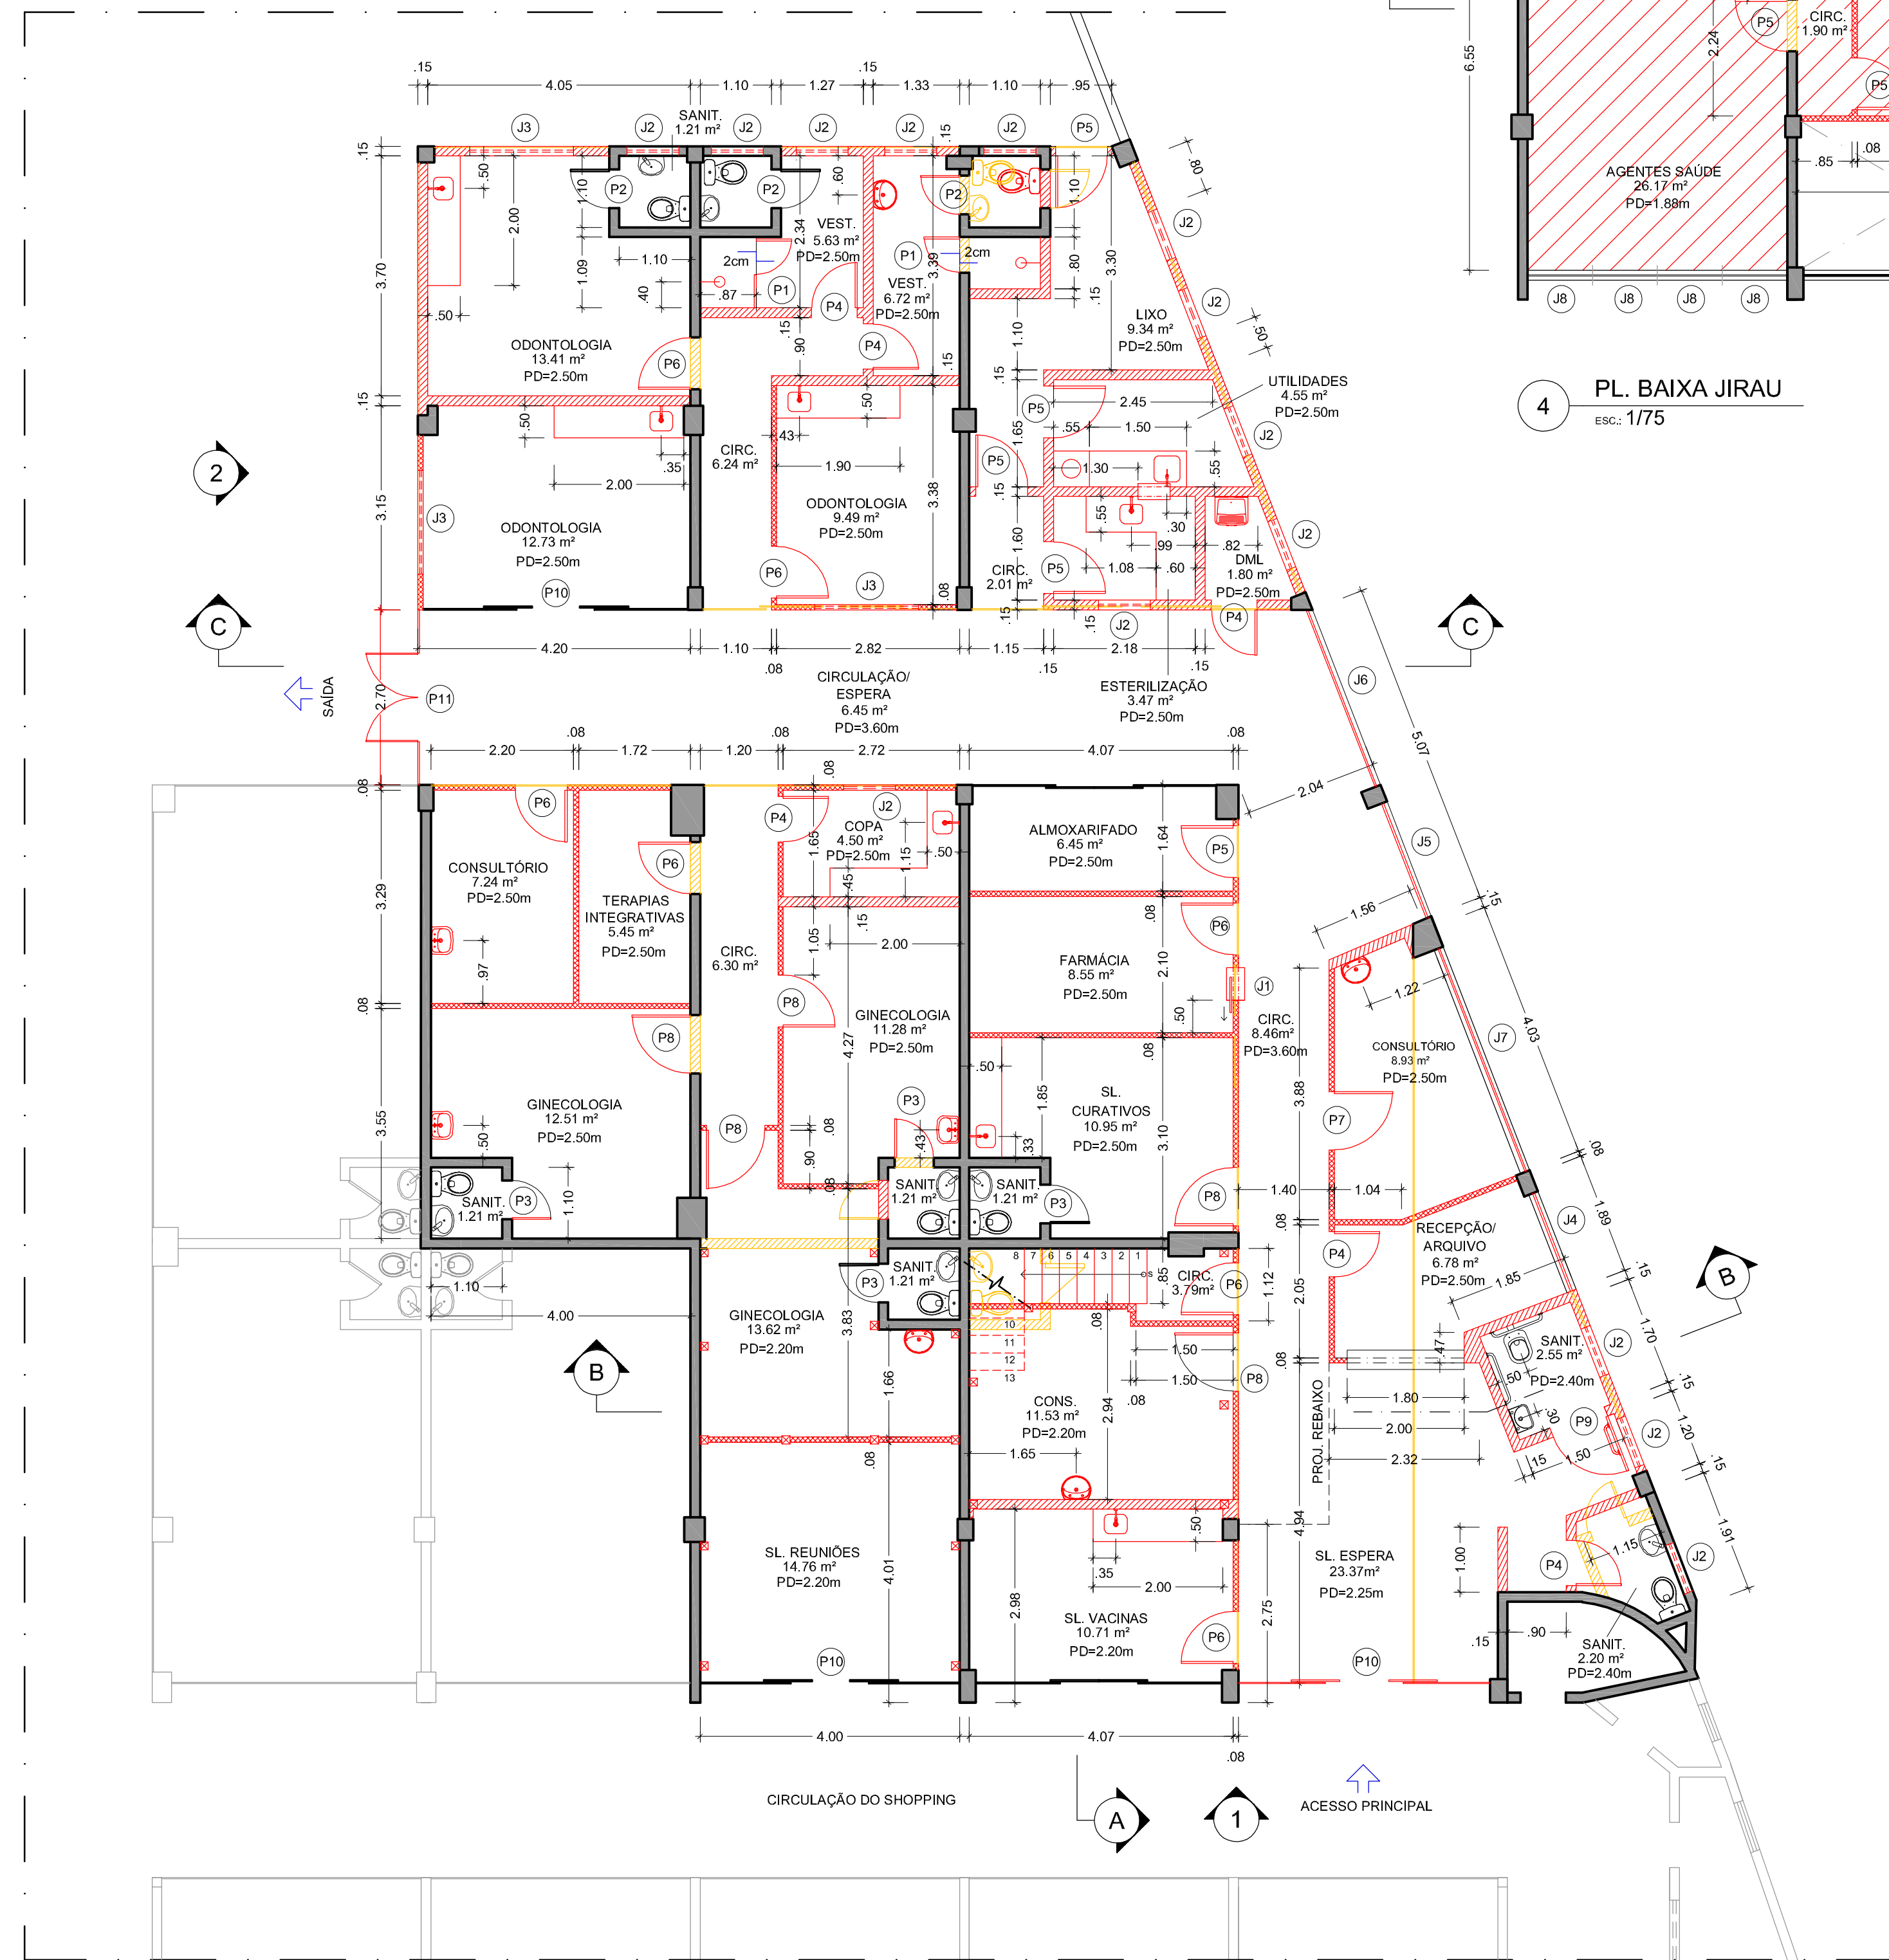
4 PL. BAIXA JIRAU
ESC.: 1/75

ODONTOLOGIA
13.41 m²
PD=2.50m

SANIT.
1.21 m²

VEST.
5.63 m²
PD=2.50m

VEST.
6.72 m²
PD=2.50m

LIXO
9.34 m²
PD=2.50m

UTILIDADES
4.55 m²
PD=2.50m

ODONTOLOGIA
12.73 m²
PD=2.50m

CIRC.
6.24 m²

ODONTOLOGIA
9.49 m²
PD=2.50m

CIRC.
2.01 m²

DML
1.80 m²
PD=2.50m

CIRCULAÇÃO/
ESPERA
6.45 m²
PD=3.60m

ESTERILIZAÇÃO
3.47 m²
PD=2.50m

SAÍDA

AGENTES SAÚDE
26.17 m²
PD=1.88m

CIRC.
1.90 m²

CONSULTÓRIO
7.24 m²
PD=2.50m

TERAPIAS
INTEGRATIVAS
5.45 m²
PD=2.50m

CIRC.
6.30 m²

COPA
4.50 m²
PD=2.50m

ALMOXARIFADO
6.45 m²
PD=2.50m

FARMÁCIA
8.55 m²
PD=2.50m

GINECOLOGIA
11.28 m²
PD=2.50m

CIRC.
8.46m²
PD=3.60m

CONSULTÓRIO
8.93 m²
PD=2.50m

GINECOLOGIA
12.51 m²
PD=2.50m

SL.
CURATIVOS
10.95 m²
PD=2.50m

SANIT.
1.21 m²

SANIT.
1.21 m²

SANIT.
1.21 m²

SANIT.
1.21 m²

CIRC.
3.79m²

RECEPÇÃO/
ARQUIVO
6.78 m²
PD=2.50m

SANIT.
2.55 m²
PD=2.40m

GINECOLOGIA
13.62 m²
PD=2.20m

CONS.
11.53 m²
PD=2.20m

PROJ. REBAIXO

SL. REUNIÕES
14.76 m²
PD=2.20m

SL. VACINAS
10.71 m²
PD=2.20m

SL. ESPERA
23.37m²
PD=2.25m

SANIT.
2.20 m²
PD=2.40m

CIRCULAÇÃO DO SHOPPING

ACESSO PRINCIPAL

A 1 B C 2

.15 4.05 1.10 1.27 .15 1.33 1.10 .95 3.70 3.15 4.20 1.10 2.82 1.15 2.18 2.20 1.72 1.20 2.72 4.07 2.70 3.29 3.55 4.00 4.00 4.07 5.07 4.03 2.04 1.56 1.22 1.85 3.88 2.05 4.94 2.75 1.40 1.04 1.80 2.00 2.32 6.55 2.24 .85 .08

P1 P2 P3 P4 P5 P6 P7 P8 P9 P10 P11 J1 J2 J3 J4 J5 J6 J7 J8